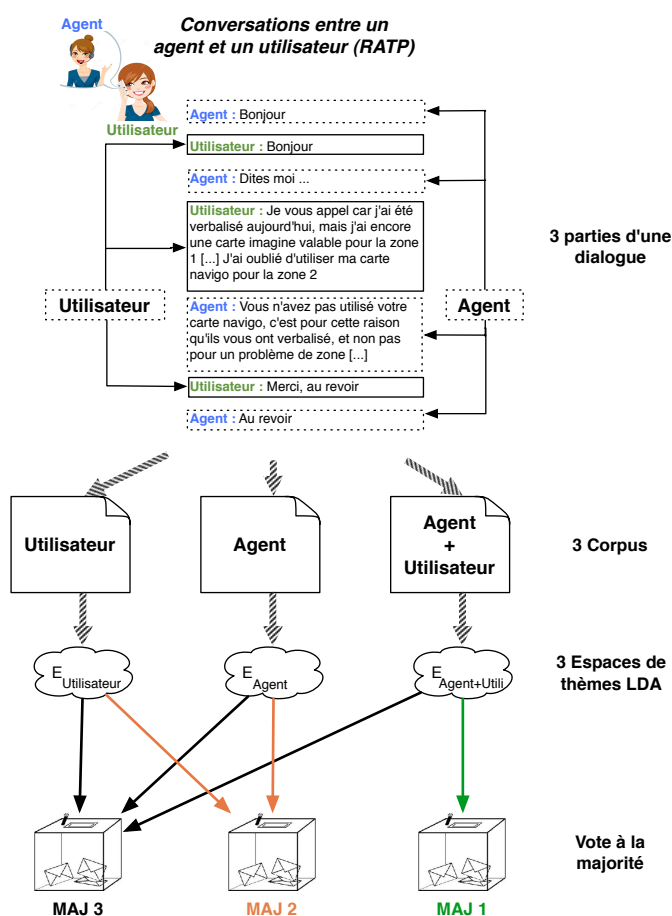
Agent

Conversations entre un agent et un utilisateur (RATP)

Utilisateur

Agent : Bonjour

Utilisateur : Bonjour

Agent : Dites moi ...

Utilisateur : Je vous appel car j'ai été verbalisé aujourd'hui, mais j'ai encore une carte imagine valable pour la zone 1 [...] J'ai oublié d'utiliser ma carte navigo pour la zone 2

Agent : Vous n'avez pas utilisé votre carte navigo, c'est pour cette raison qu'ils vous ont verbalisé, et non pas pour un problème de zone [...]

Utilisateur : Merci, au revoir

Agent : Au revoir

Utilisateur

Agent

3 parties d'une dialogue

Utilisateur

Agent

Agent + Utilisateur

3 Corpus

$E_{Utilisateur}$

$E_{Agent}$

$E_{Agent+Utili}$

3 Espaces de thèmes LDA

Vote à la majorité

MAJ 3

MAJ 2

MAJ 1